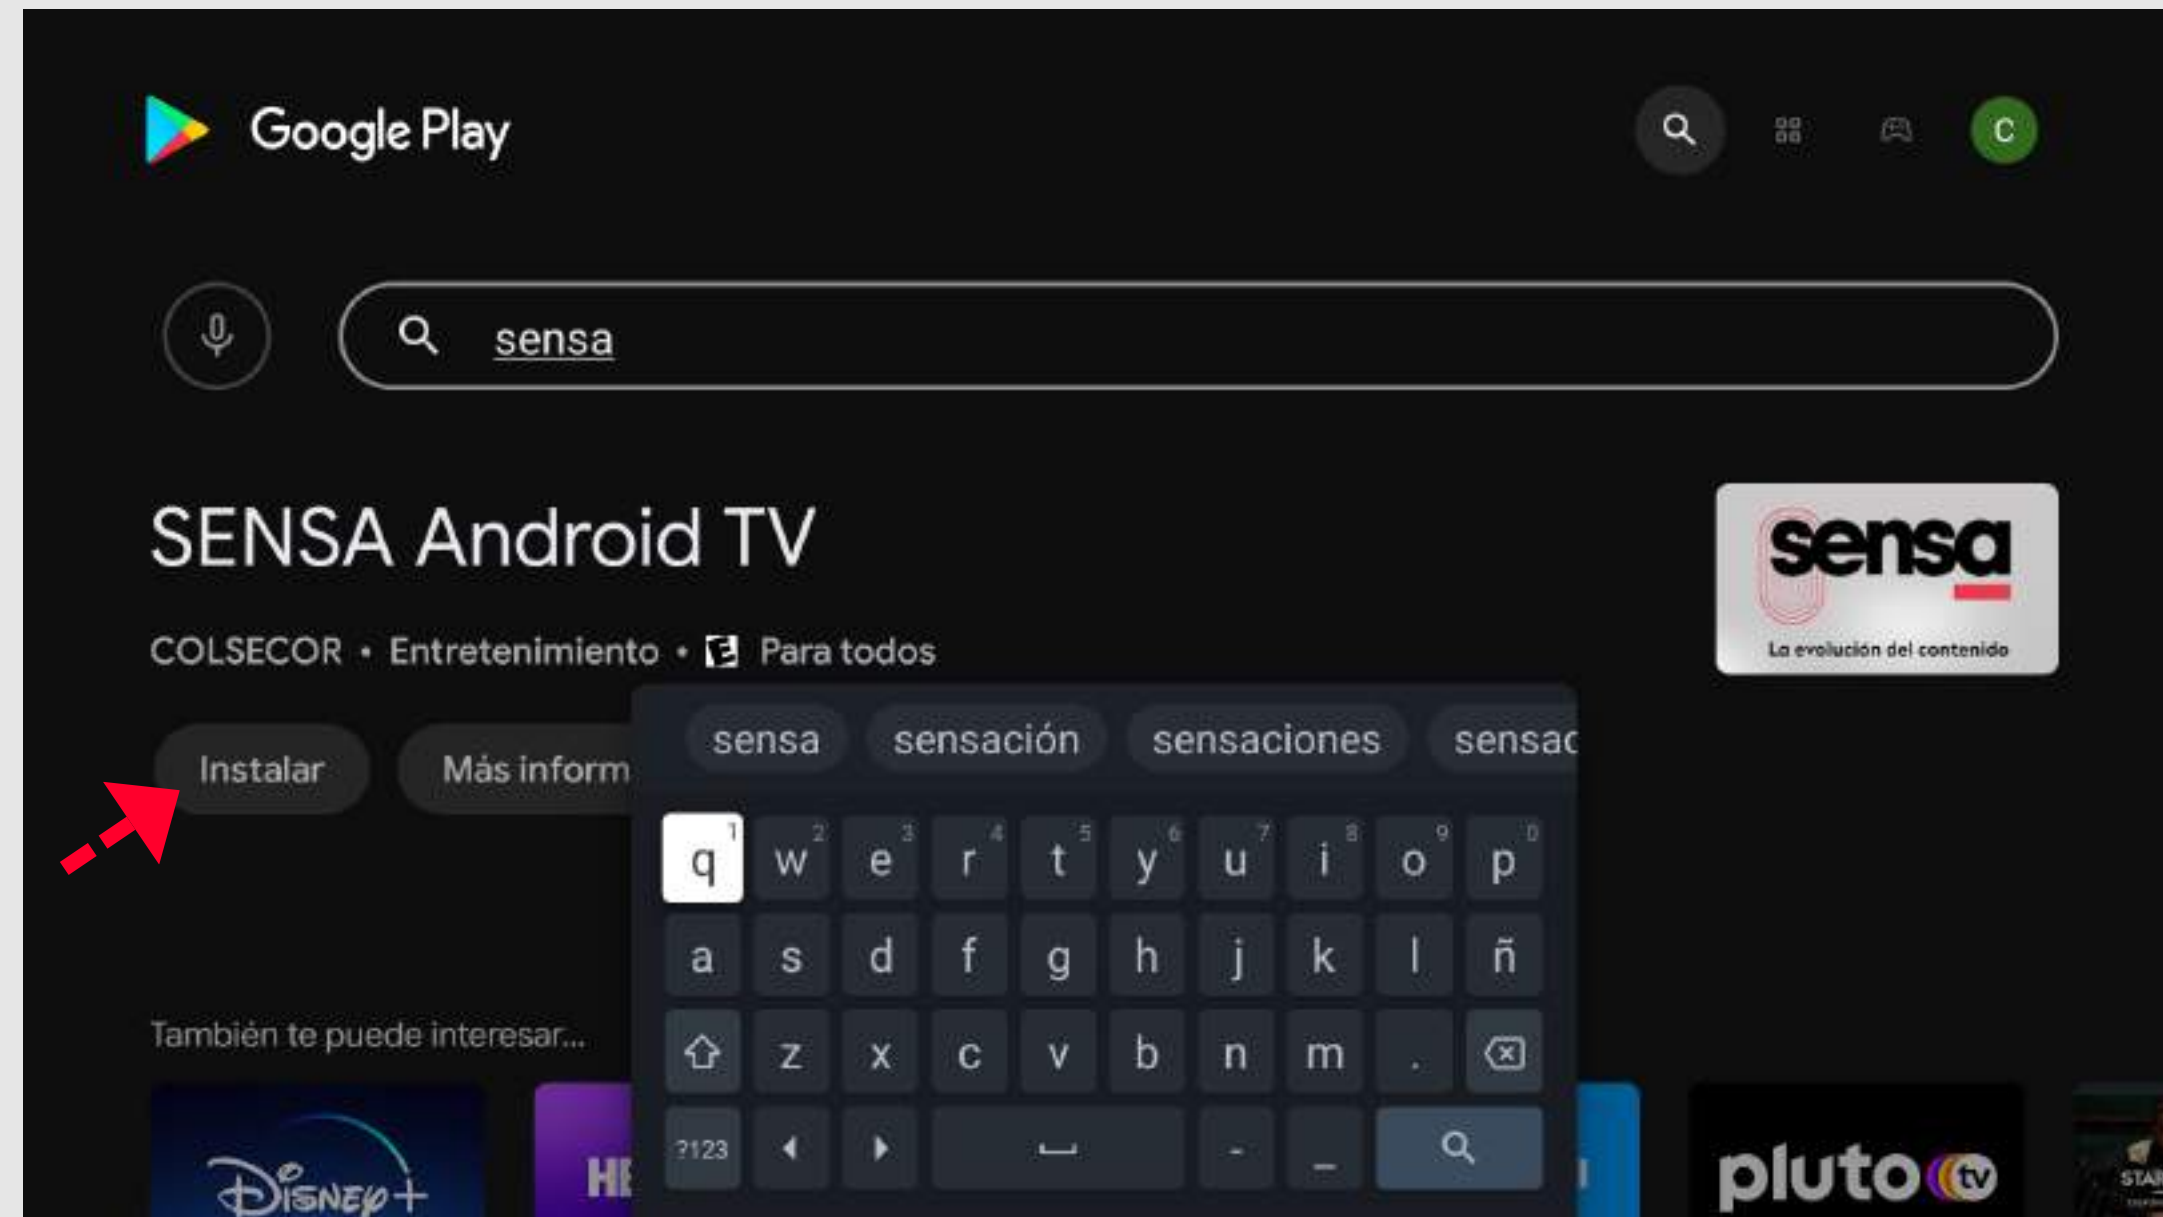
Google Play

C

sensa

SENSA Android TV

COLSECOR • Entretenimiento • E Para todos

sensa
La evolución del contenido

Instalar

Más inform

sensa sensación sensaciones sensac

q 1 w 2 e 3 r 4 t 5 y 6 u 7 i 8 o 9 p 0

a s d f g h j k l ñ

z x c v b n m .

?123 - _

También te puede interesar...

Disney+

HB

pluto tv

STAR